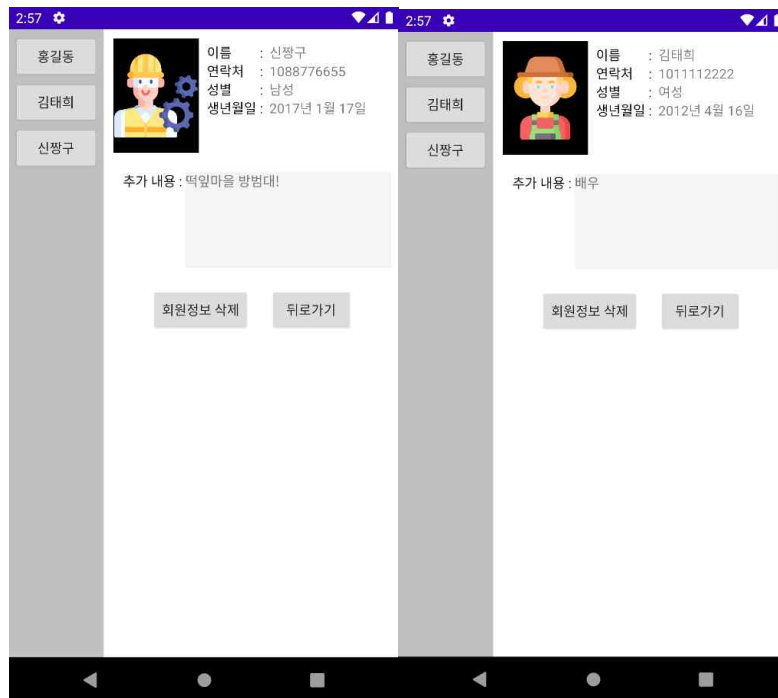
2:57

홍길동

김태희

신짱구

이름 : 신짱구
연락처 : 1088776655
성별 : 남성
생년월일 : 2017년 1월 17일

추가 내용 : 떡잎마을 방범대!

회원정보 삭제

뒤로가기

2:57

홍길동

김태희

신짱구

이름 : 김태희
연락처 : 1011112222
성별 : 여성
생년월일 : 2012년 4월 16일

추가 내용 : 배우

회원정보 삭제

뒤로가기